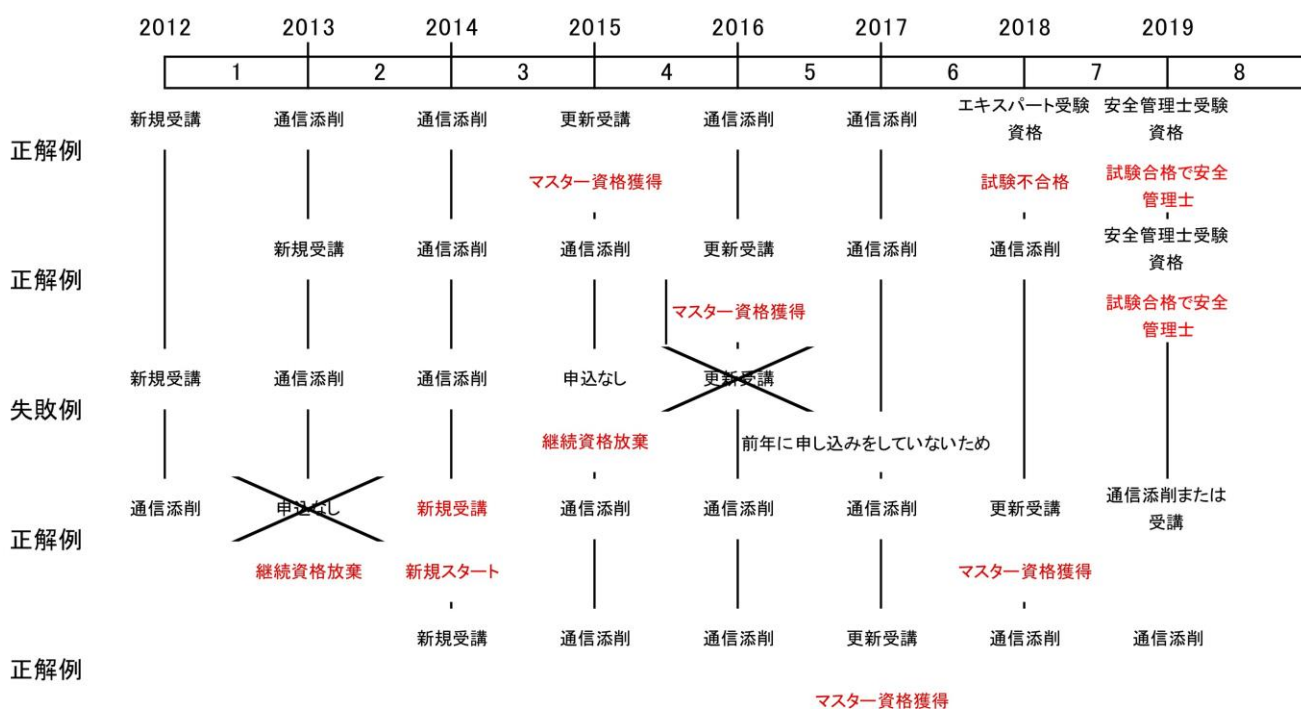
| 2012 | 2013 | 2014 | 2015 | 2016 | 2017 | 2018 | 2019 |
|---|---|---|---|---|---|---|---|
| 1 | 2 | 3 | 4 | 5 | 6 | 7 | 8 |

正解例
新規受講　通信添削　通信添削　更新受講　通信添削　通信添削　エキスパート受験資格　安全管理士受験資格
マスター資格獲得　試験不合格　試験合格で安全管理士

正解例
新規受講　通信添削　通信添削　更新受講　通信添削　通信添削　安全管理士受験資格
マスター資格獲得　試験合格で安全管理士

失敗例
新規受講　通信添削　通信添削　申込なし　更新受講
継続資格放棄　前年に申し込みをしていないため

正解例
通信添削　申込なし　新規受講　通信添削　通信添削　通信添削　更新受講　通信添削または受講
継続資格放棄　新規スタート　マスター資格獲得

正解例
新規受講　通信添削　通信添削　更新受講　通信添削　通信添削
マスター資格獲得